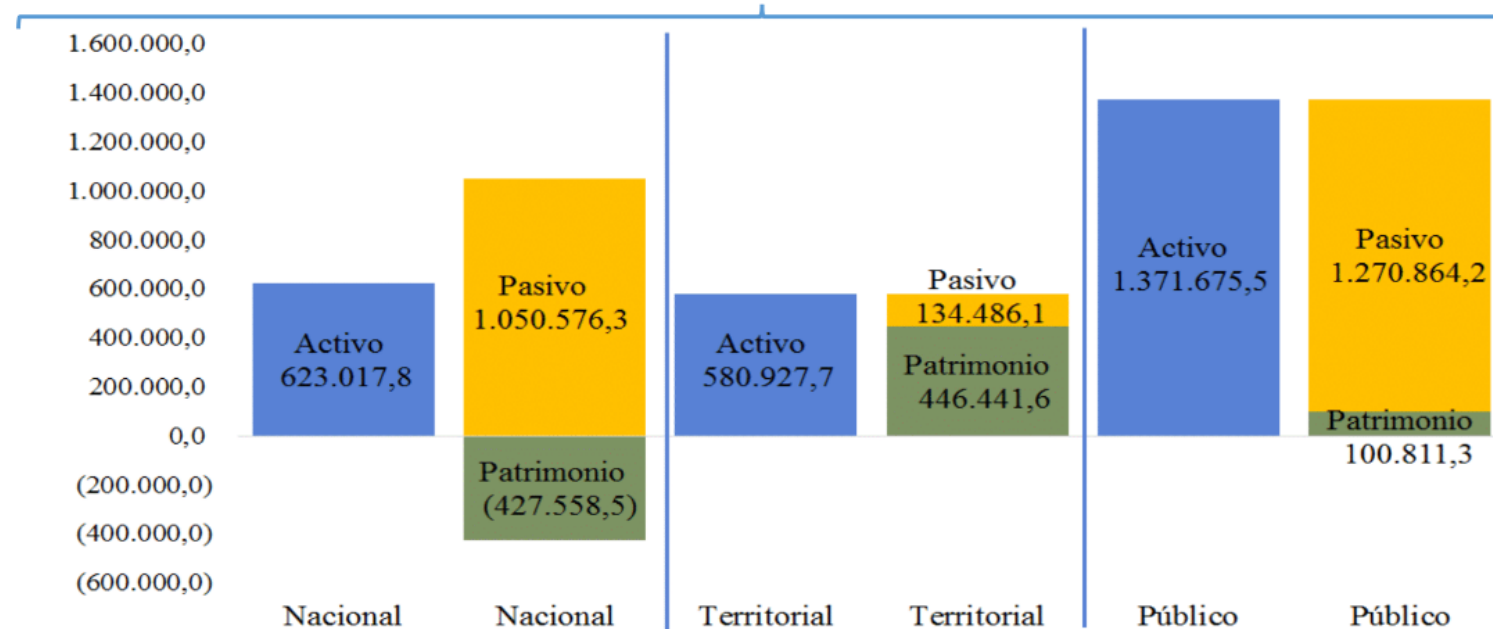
1.600.000,0
1.400.000,0
1.200.000,0
1.000.000,0
800.000,0
600.000,0
400.000,0
200.000,0
0,0
(200.000,0)
(400.000,0)
(600.000,0)

Activo 623.017,8
Pasivo 1.050.576,3
Patrimonio (427.558,5)
Activo 580.927,7
Pasivo 134.486,1
Patrimonio 446.441,6
Activo 1.371.675,5
Pasivo 1.270.864,2
Patrimonio 100.811,3

Nacional
Nacional
Territorial
Territorial
Público
Público